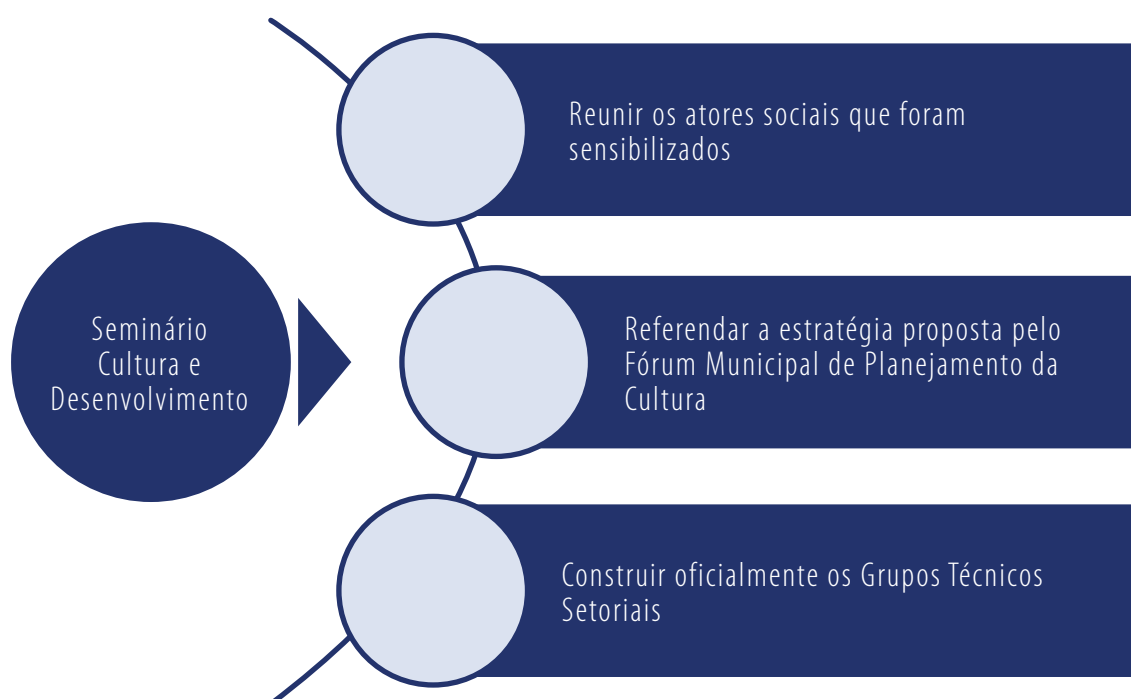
Seminário Cultura e Desenvolvimento

Reunir os atores sociais que foram sensibilizados

Referendar a estratégia proposta pelo Fórum Municipal de Planejamento da Cultura

Construir oficialmente os Grupos Técnicos Setoriais